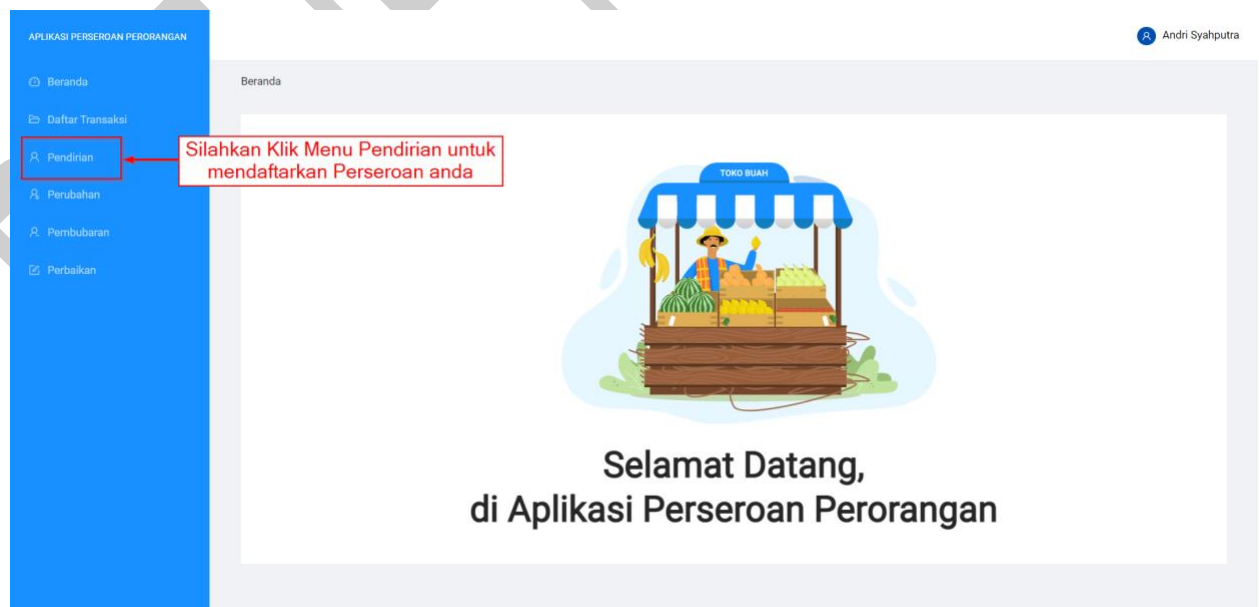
APLIKASI PERSEROAN PERORANGAN

Beranda
Daftar Transaksi
Pendirian
Perubahan
Pembubaran
Perbaikan

Silahkan Klik Menu Pendirian untuk mendaftarkan Perseroan anda

Andri Syahputra

Beranda

TOKO BUAH

Selamat Datang,
di Aplikasi Perseroan Perorangan